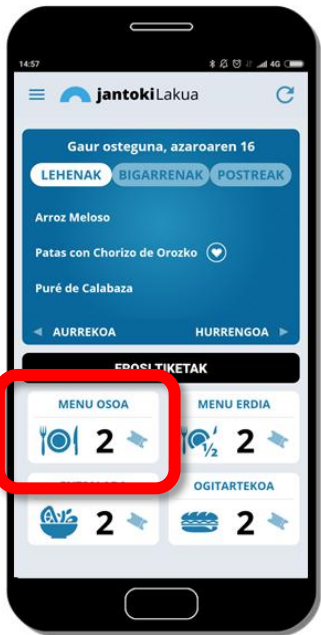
14:57

jantokiLakua

Gaur osteguna, azaroaren 16

LEHENAK BIGARRENAK POSTREAK

Arroz Meloso

Patas con Chorizo de Orozko

Puré de Calabaza

◄ AURREKOA HURRENGOA ►

EROSI TIKETAK

MENU OSOA 2

MENU ERDIA $\frac{1}{2}$ 2

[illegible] 2

OGITARTEKOA 2